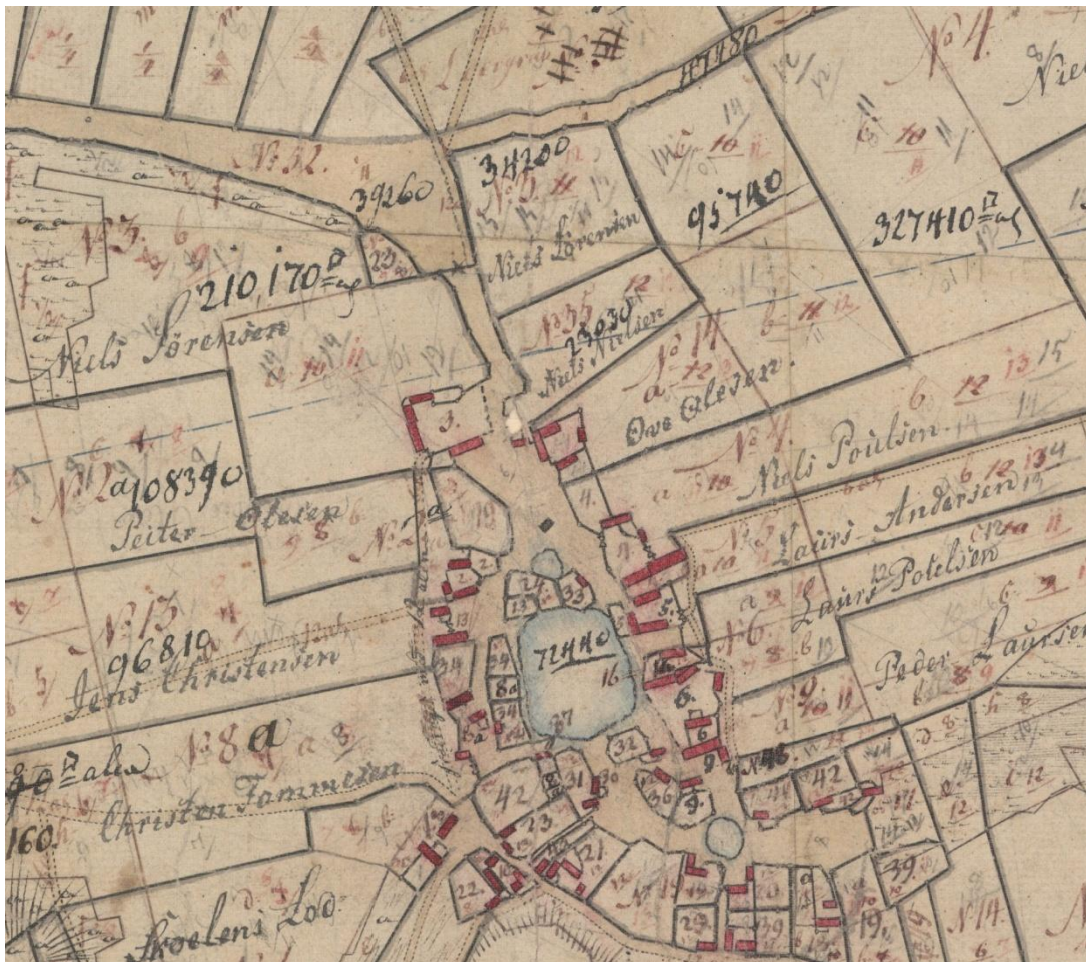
No 4.

No 32.

39260

34200

Niels Sørensen

95740

327410

210,170

Niels Sørensen

No 35

28030

Niels Nielsen

No 14

Ove Olesen

3.

No 1

Niels Poulsen

No 1

108390

Peiter Olesen

No 2

Laurs Andersen

Laurs Poulsen

No 6

Peder Laursen

No 13

96810

Jens Christensen

71440

No 8

Christen Fammesen

42

31

32

36

42

39

23

21

22

29

No 14

160

Skolens Lod